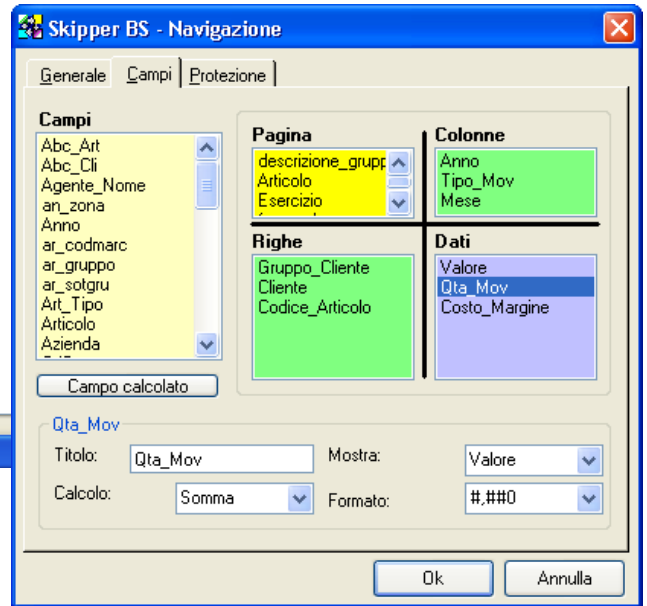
Skipper BS - Navigazione

Generale | Campi | Protezione

Campi
Abc_Art
Abc_Cli
Agente_Nome
an_zona
Anno
ar_codmarc
ar_gruppo
ar_sotgru
Art_Tipo
Articolo
Azienda

Campo calcolato

Pagina
descrizione_grupp
Articolo
Esercizio

Colonne
Anno
Tipo_Mov
Mese

Righe
Gruppo_Cliente
Cliente
Codice_Articolo

Dati
Valore
Qta_Mov
Costo_Margine

Qta_Mov
Titolo: Qta_Mov
Mostra: Valore
Calcolo: Somma
Formato: #,##0

Ok
Annulla